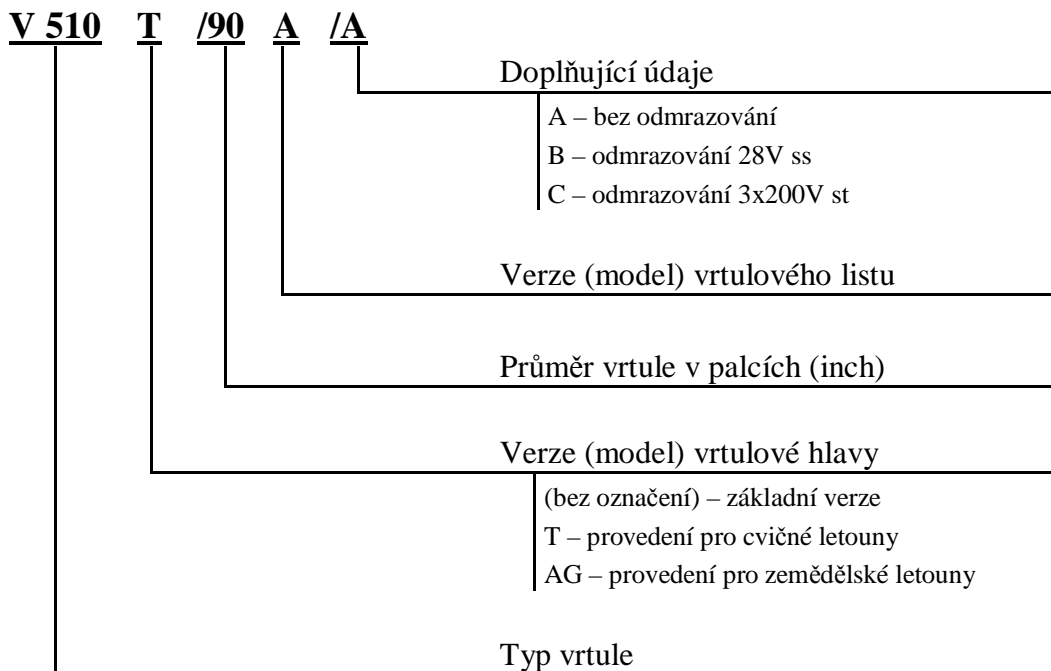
V 510 T /90 A /A

Doplňující údaje

A – bez odmrazování
B – odmrazování 28V ss
C – odmrazování 3x200V st

Verze (model) vrtulového listu

Průměr vrtule v palcích (inch)

Verze (model) vrtulové hlavy

(bez označení) – základní verze
T – provedení pro cvičné letouny
AG – provedení pro zemědělské letouny

Typ vrtule